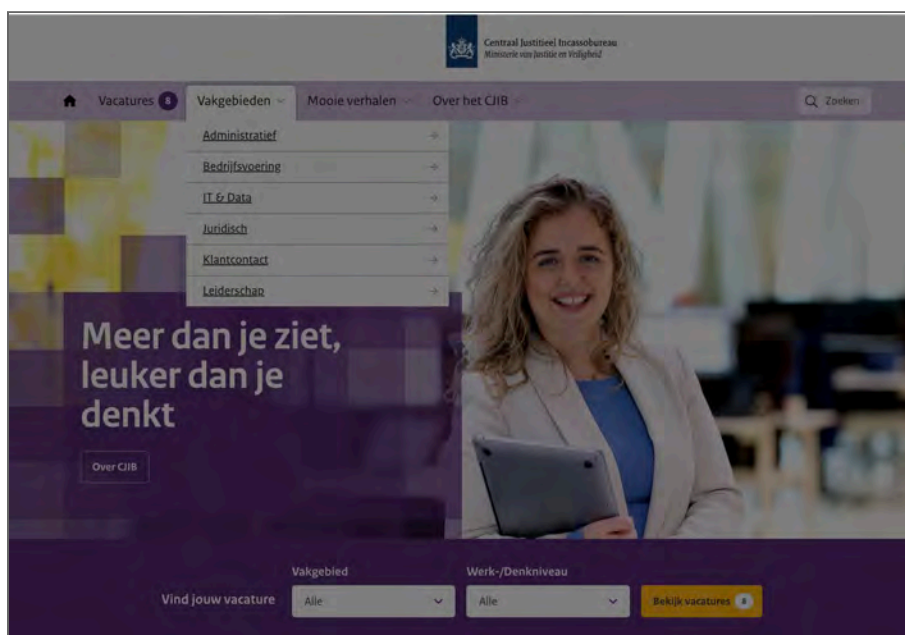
Centraal Justitieel Incassobureau
Ministerie van Justitie en Veiligheid

Vacatures 8 Vakgebieden Mooie verhalen Over het CJIB Zoeken

Administratief
Bedrijfsvoering
IT & Data
Juridisch
Klantcontact
Leiderschap

Meer dan je ziet, leuker dan je denkt

Over CJIB

Vind jouw vacature
Vakgebied
Alle
Werk-/Denkniveau
Alle
Bekijk vacatures 8